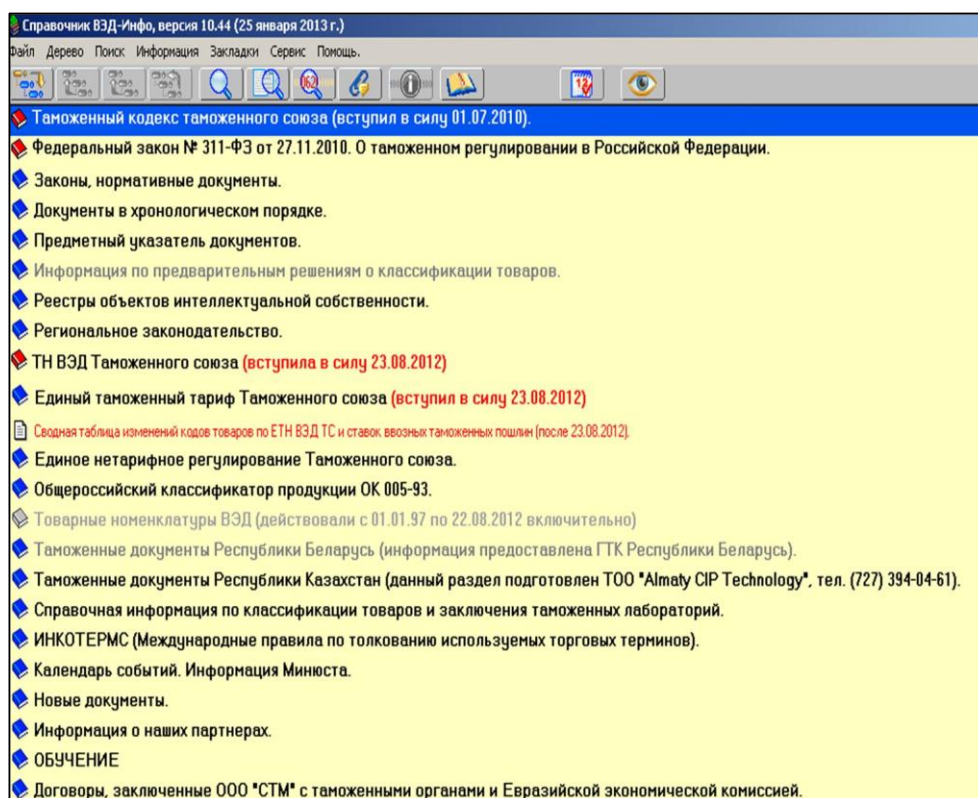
Справочник ВЭД-Инфо, версия 10.44 (25 января 2013 г.)

Файл Дерево Поиск Информация Закладки Сервис Помощь.

Таможенный кодекс таможенного союза (вступил в силу 01.07.2010).

Федеральный закон № 311-ФЗ от 27.11.2010. О таможенном регулировании в Российской Федерации.

Законы, нормативные документы.

Документы в хронологическом порядке.

Предметный указатель документов.

Информация по предварительным решениям о классификации товаров.

Реестры объектов интеллектуальной собственности.

Региональное законодательство.

ТН ВЭД Таможенного союза (вступила в силу 23.08.2012)

Единый таможенный тариф Таможенного союза (вступил в силу 23.08.2012)

Сводная таблица изменений кодов товаров по ЕТН ВЭД ТС и ставок ввозных таможенных пошлин (после 23.08.2012).

Единое нетарифное регулирование Таможенного союза.

Общероссийский классификатор продукции ОК 005-93.

Товарные номенклатуры ВЭД (действовали с 01.01.97 по 22.08.2012 включительно)

Таможенные документы Республики Беларусь (информация предоставлена ГТК Республики Беларусь).

Таможенные документы Республики Казахстан (данный раздел подготовлен ТОО "Almaty CIP Technology", тел. (727) 394-04-61).

Справочная информация по классификации товаров и заключения таможенных лабораторий.

ИНКОТЕРМС (Международные правила по толкованию используемых торговых терминов).

Календарь событий. Информация Минюста.

Новые документы.

Информация о наших партнерах.

ОБУЧЕНИЕ

Договоры, заключенные ООО "СТМ" с таможенными органами и Евразийской экономической комиссией.